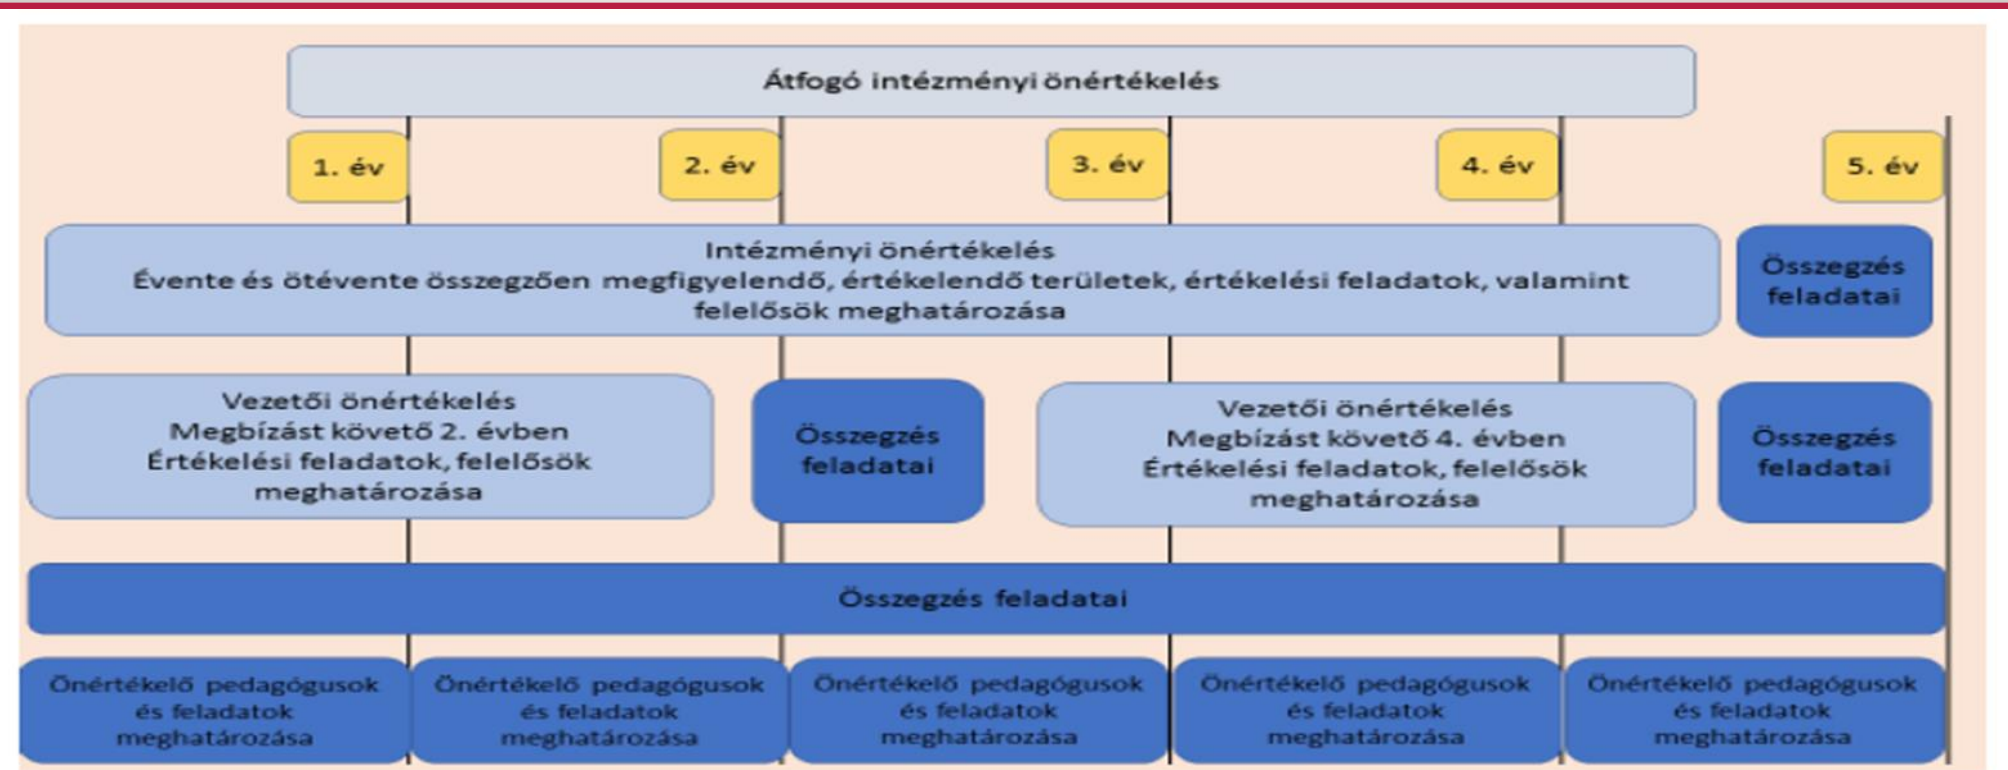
Átfogó intézményi önértékelés

1. év

2. év

3. év

4. év

5. év

Intézményi önértékelés
Évente és ötévente összegzően megfigyelendő, értékelendő területek, értékelési feladatok, valamint felelősök meghatározása

Összegzés feladatai

Vezetői önértékelés
Megbízást követő 2. évben
Értékelési feladatok, felelősök meghatározása

Összegzés feladatai

Vezetői önértékelés
Megbízást követő 4. évben
Értékelési feladatok, felelősök meghatározása

Összegzés feladatai

Összegzés feladatai

Önértékelő pedagógusok és feladatok meghatározása

Önértékelő pedagógusok és feladatok meghatározása

Önértékelő pedagógusok és feladatok meghatározása

Önértékelő pedagógusok és feladatok meghatározása

Önértékelő pedagógusok és feladatok meghatározása